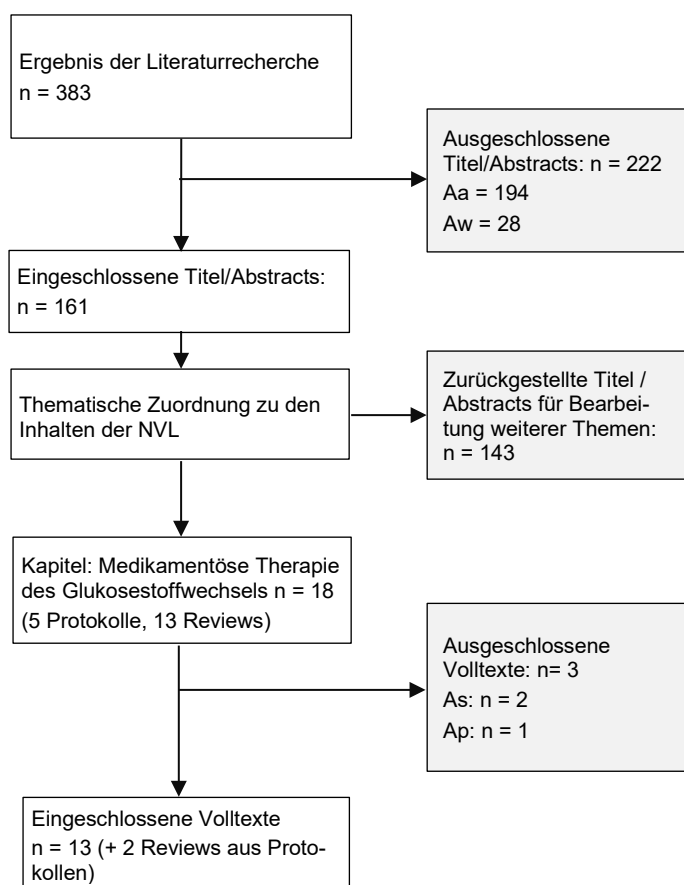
Ergebnis der Literaturrecherche
n = 383

Ausgeschlossene Titel/Abstracts: n = 222
Aa = 194
Aw = 28

Eingeschlossene Titel/Abstracts:
n = 161

Thematische Zuordnung zu den Inhalten der NVL

Zurückgestellte Titel / Abstracts für Bearbeitung weiterer Themen:
n = 143

Kapitel: Medikamentöse Therapie des Glukosestoffwechsels n = 18
(5 Protokolle, 13 Reviews)

Ausgeschlossene Volltexte: n= 3
As: n = 2
Ap: n = 1

Eingeschlossene Volltexte
n = 13 (+ 2 Reviews aus Protokollen)